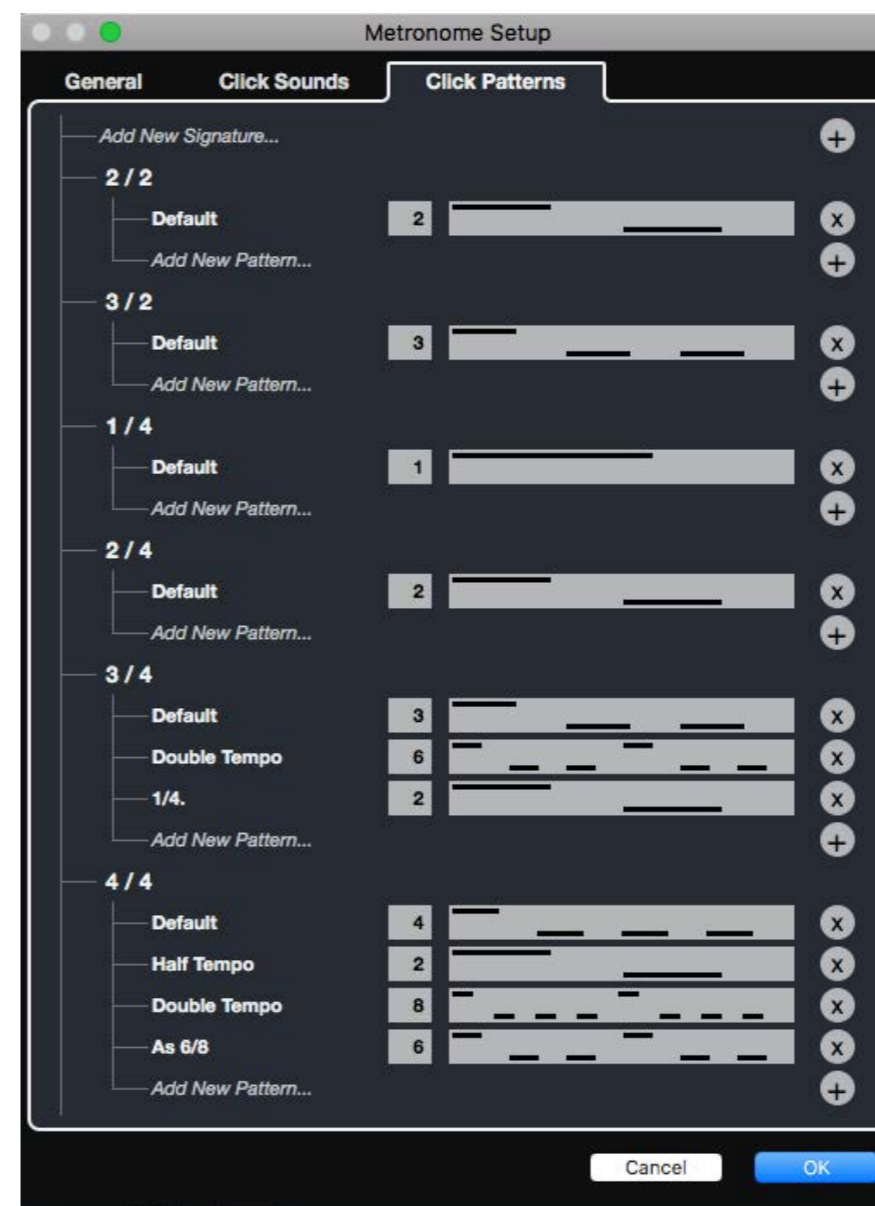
Metronome Setup

General
Click Sounds
Click Patterns

Add New Signature...
2 / 2
Default 2
Add New Pattern...
3 / 2
Default 3
Add New Pattern...
1 / 4
Default 1
Add New Pattern...
2 / 4
Default 2
Add New Pattern...
3 / 4
Default 3
Double Tempo 6
1/4. 2
Add New Pattern...
4 / 4
Default 4
Half Tempo 2
Double Tempo 8
As 6/8 6
Add New Pattern...

Cancel
OK